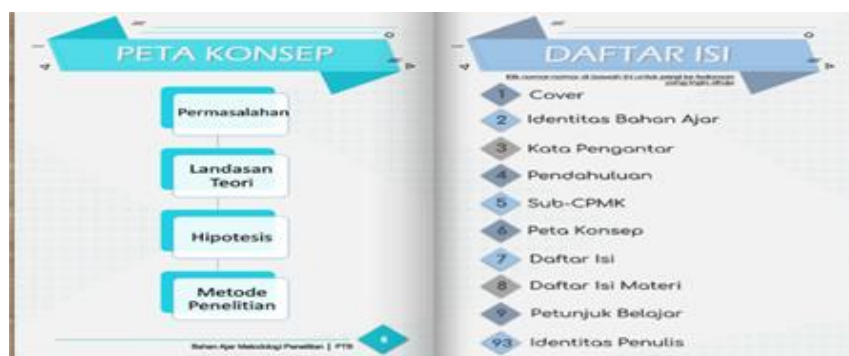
PETA KONSEP

Permasalahan

Landasan Teori

Hipotesis

Metode Penelitian

Bahan Ajar Metodologi Penelitian | PTB

6

DAFTAR ISI

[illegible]

1 Cover

2 Identitas Bahan Ajar

3 Kata Pengantar

4 Pendahuluan

5 Sub-CPMK

6 Peta Konsep

7 Daftar Isi

8 Daftar Isi Materi

9 Petunjuk Belajar

93 Identitas Penulis